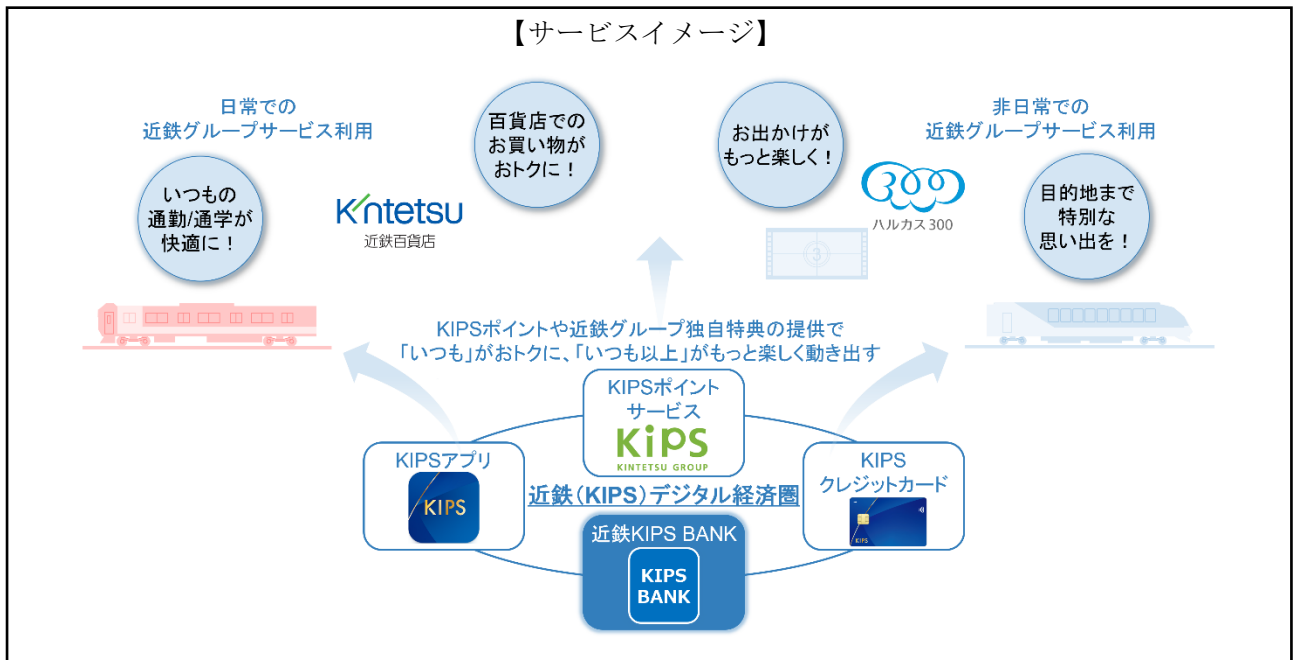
【サービスイメージ】

日常での
近鉄グループサービス利用

いつもの
通勤/通学が
快適に！

Kintetsu
近鉄百貨店

百貨店での
お買い物が
おトクに！

お出かけが
もっと楽しく！

非日常での
近鉄グループサービス利用

300
ハルカス 300

目的地まで
特別な
思い出を！

KIPSポイントや近鉄グループ独自特典の提供で
「いつも」がおトクに、「いつも以上」がもっと楽しく動き出す

KIPSポイント
サービス
KIPS
KINTETSU GROUP

KIPSアプリ
KIPS

近鉄（KIPS）デジタル経済圏

KIPS
クレジットカード
KIPS

近鉄KIPS BANK
KIPS
BANK